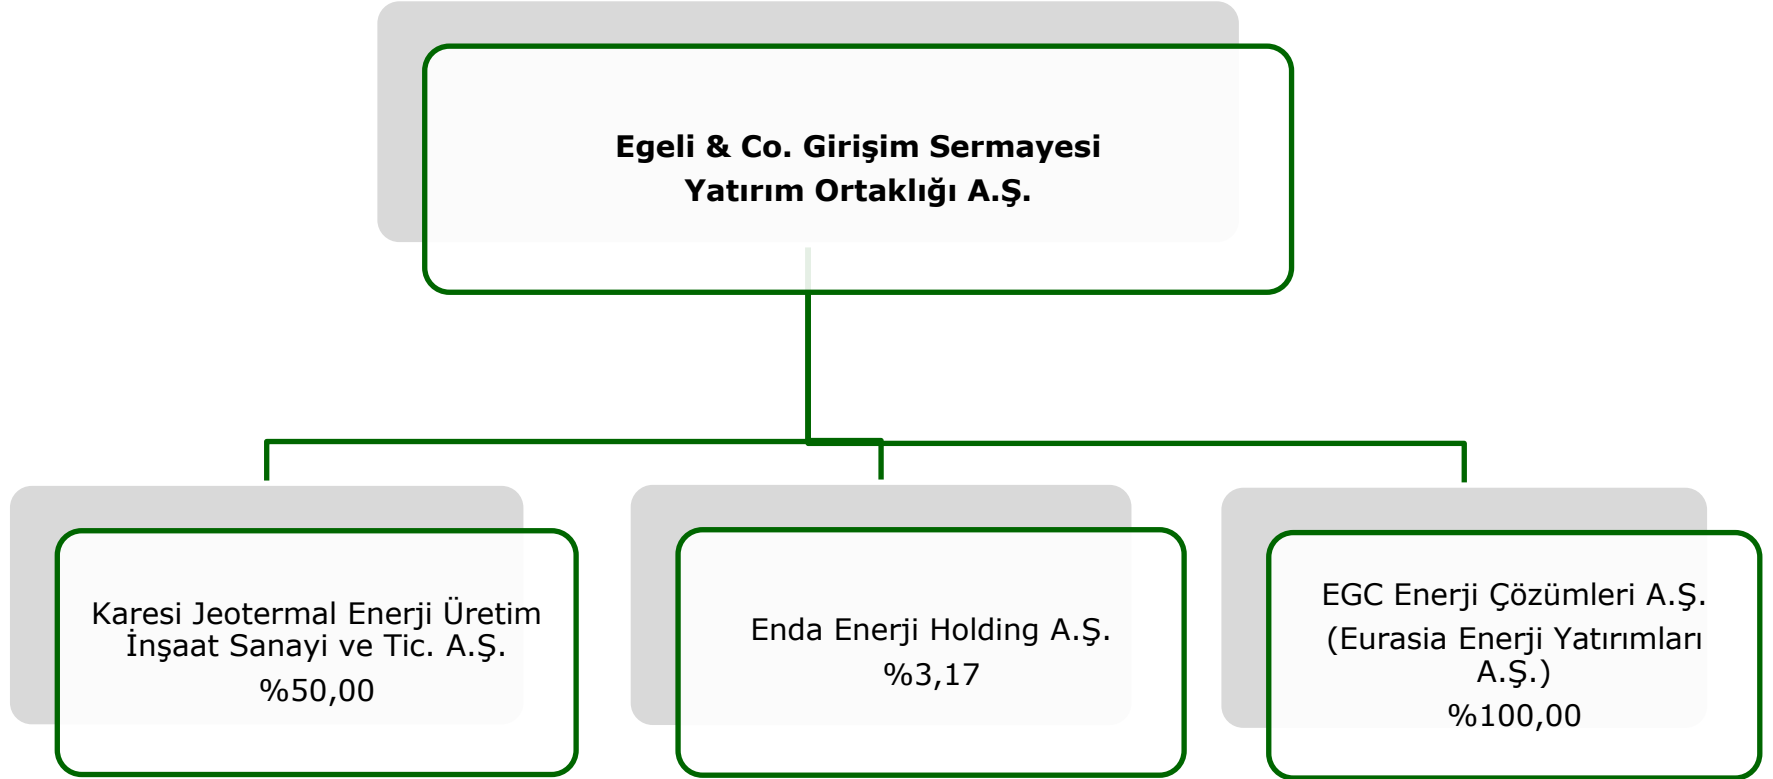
Egeli & Co. Girişim Sermayesi Yatırım Ortaklığı A.Ş.

Karesi Jeotermal Enerji Üretim İnşaat Sanayi ve Tic. A.Ş.
%50,00

Enda Enerji Holding A.Ş.
%3,17

EGC Enerji Çözümleri A.Ş. (Eurasia Enerji Yatırımları A.Ş.)
%100,00